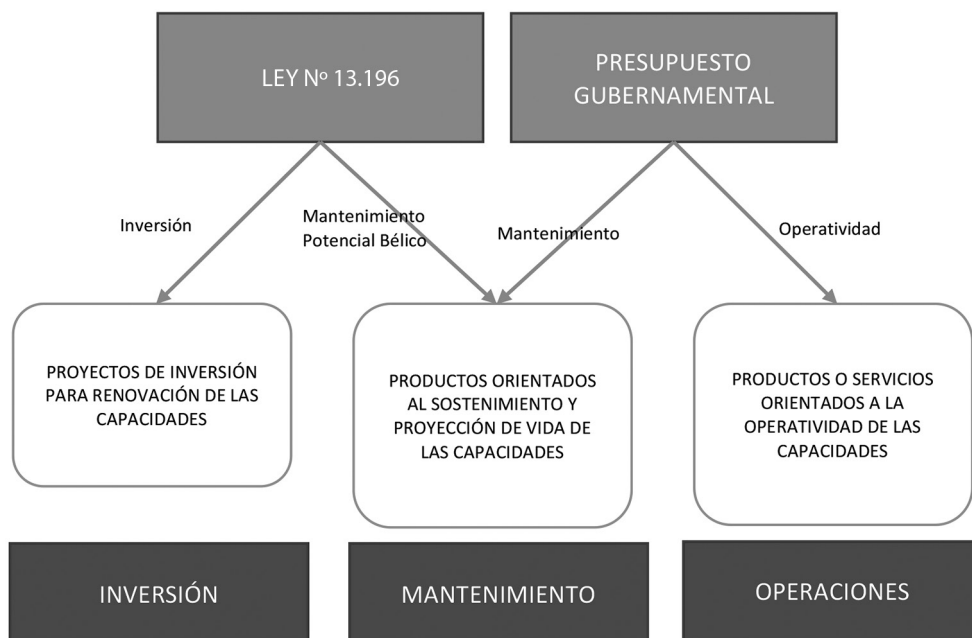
LEY Nº 13.196

PRESUPUESTO GUBERNAMENTAL

Inversión

Mantenimiento Potencial Bélico

Mantenimiento

Operatividad

PROYECTOS DE INVERSIÓN PARA RENOVACIÓN DE LAS CAPACIDADES

PRODUCTOS ORIENTADOS AL SOSTENIMIENTO Y PROYECCIÓN DE VIDA DE LAS CAPACIDADES

PRODUCTOS O SERVICIOS ORIENTADOS A LA OPERATIVIDAD DE LAS CAPACIDADES

INVERSIÓN

MANTENIMIENTO

OPERACIONES